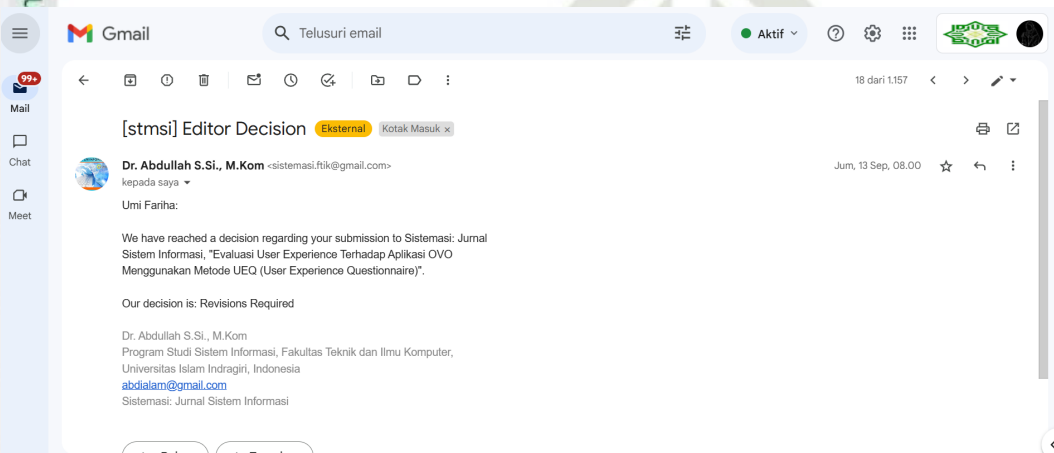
Gmail

Telusuri email

Aktif

99+

Mail

Chat

Meet

18 dari 1.157

[stmsi] Editor Decision Eksternal Kotak Masuk ×

Dr. Abdullah S.Si., M.Kom <sistemasi.ftik@gmail.com>
kepada saya

Jum, 13 Sep, 08.00

Umi Fariha:

We have reached a decision regarding your submission to Sistemasi: Jurnal Sistem Informasi, "Evaluasi User Experience Terhadap Aplikasi OVO Menggunakan Metode UEQ (User Experience Questionnaire)".

Our decision is: Revisions Required

Dr. Abdullah S.Si., M.Kom
Program Studi Sistem Informasi, Fakultas Teknik dan Ilmu Komputer, Universitas Islam Indragiri, Indonesia
abdialam@gmail.com
Sistemasi: Jurnal Sistem Informasi

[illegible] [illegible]